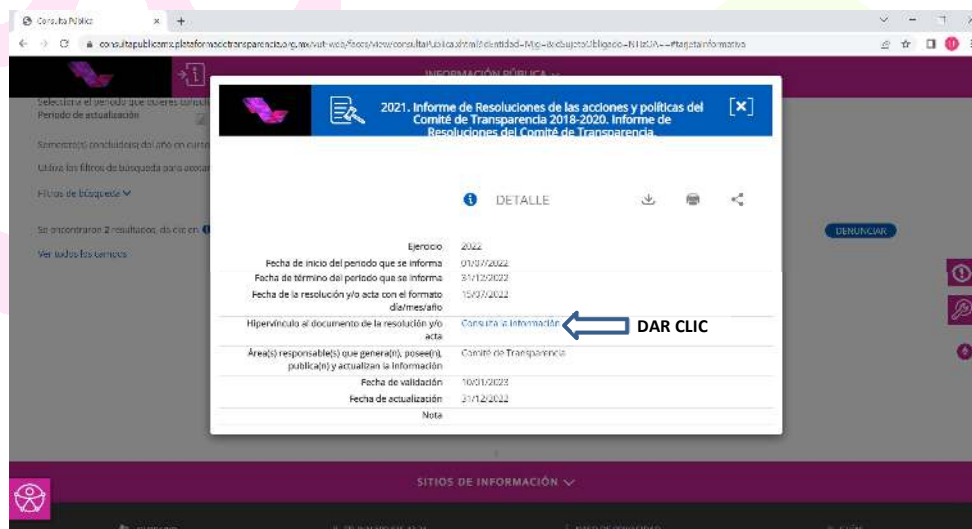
Consulta Pública × +

consultapublicamx.plataformadetransparencia.org.mx/vut-web/faces/view/consultaPublica.xhtml#identidad=Mjg=&idSujetoObligado=NTI4OA==#tarjetaInformativa

INFORMACIÓN PÚBLICA

Selecciona el periodo que quieres consultar
Periodo de actualización

Semestre(s) concluido(s) del año en curso

Utiliza los filtros de búsqueda para acotar

Filtros de búsqueda

Se encontraron 2 resultados, da clic en

Ver todos los campos

DENUNCIAR

2021. Informe de Resoluciones de las acciones y políticas del Comité de Transparencia 2018-2020. Informe de Resoluciones del Comité de Transparencia.

[×]

DETALLE

| | |
|---|---|
| Ejercicio | 2022 |
| Fecha de inicio del periodo que se informa | 01/07/2022 |
| Fecha de término del periodo que se informa | 31/12/2022 |
| Fecha de la resolución y/o acta con el formato día/mes/año | 15/07/2022 |
| Hipervínculo al documento de la resolución y/o acta | Consulta la información |
| Área(s) responsable(s) que genera(n), posee(n), publica(n) y actualizan la información | Comité de Transparencia |
| Fecha de validación | 10/01/2023 |
| Fecha de actualización | 31/12/2022 |
| Nota | |

DAR CLIC

SITIOS DE INFORMACIÓN